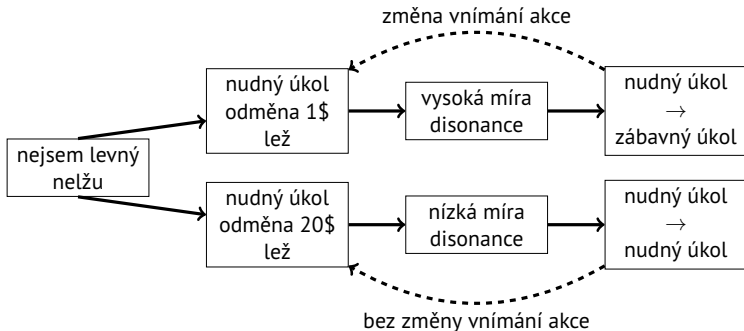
změna vnímání akce

nejsem levný nelžu

nudný úkol odměna 1$ lež

vysoká míra disonance

nudný úkol → zábavný úkol

nudný úkol odměna 20$ lež

nízká míra disonance

nudný úkol → nudný úkol

bez změny vnímání akce